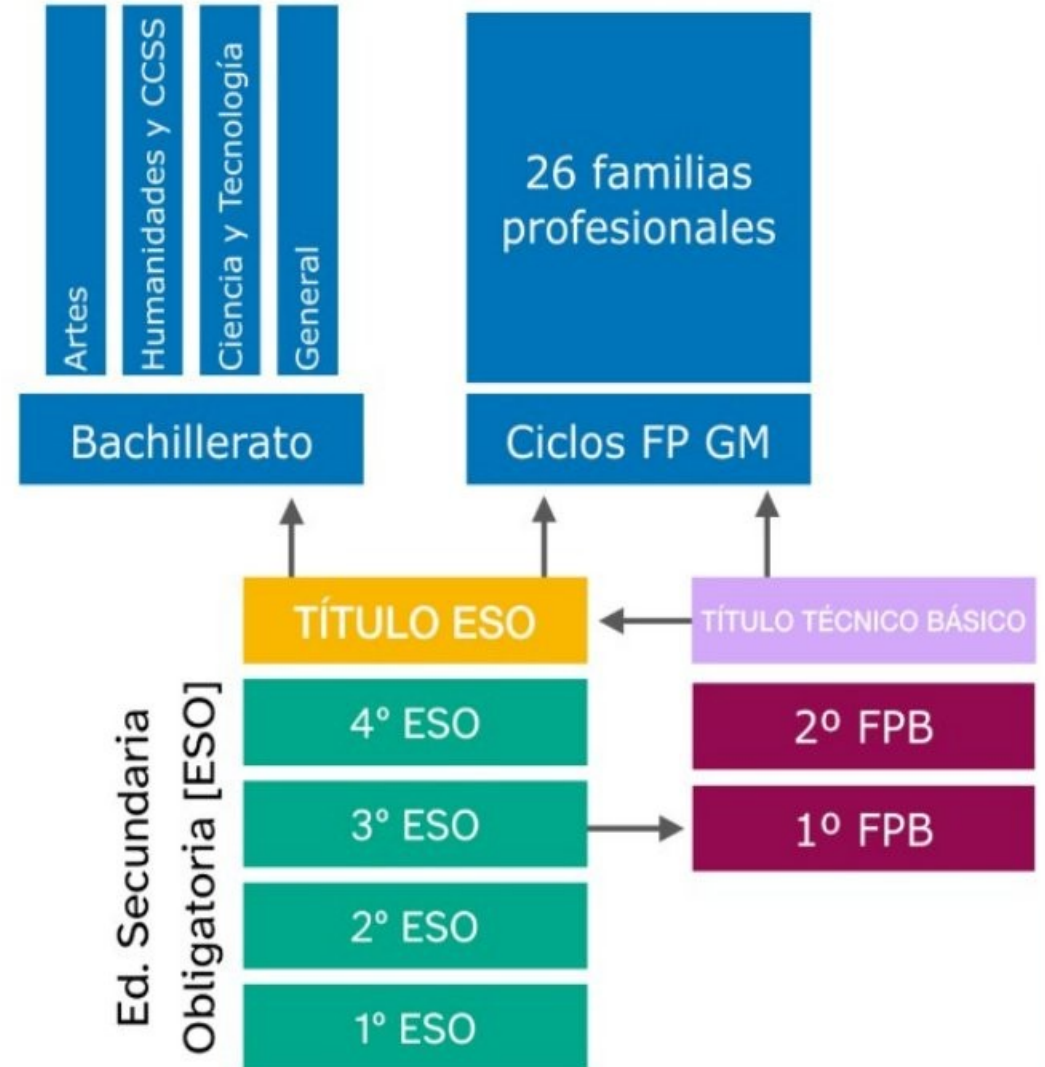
Artes

Humanidades y CCSS

Ciencia y Tecnología

General

Bachillerato

26 familias profesionales

Ciclos FP GM

TÍTULO ESO

TÍTULO TÉCNICO BÁSICO

Ed. Secundaria Obligatoria [ESO]

4º ESO

3º ESO

2º ESO

1º ESO

2º FPB

1º FPB